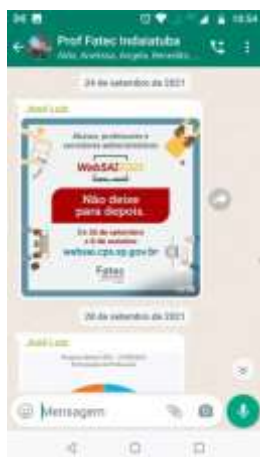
10:54

Prof Fatec Indaiatuba

Alda, Anastasia, Angela, Benedito...

24 de setembro de 2021

José Luiz

Alunos, professores e servidores administrativos

WebSAI 2021

Não deixe para depois

De 20 de setembro a 8 de outubro

websai.cps.sp.gov.br

Fatec

28 de setembro de 2021

José Luiz

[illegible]

Mensagem